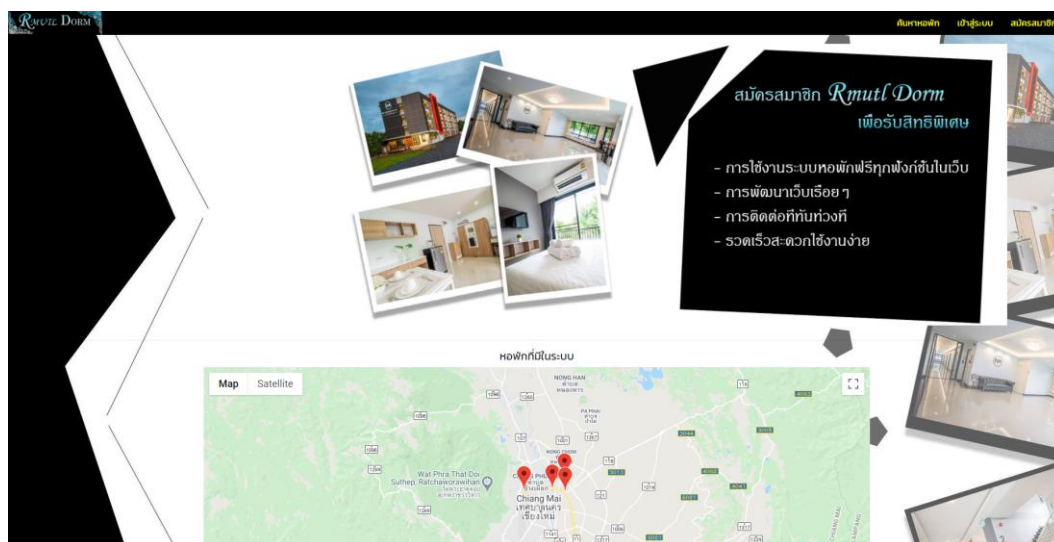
Rmutl Dorm

ค้นหาหอพัก เข้าสู่ระบบ สมัครสมาชิก

สมัครสมาชิก Rmutl Dorm
เพื่อรับสิทธิพิเศษ

- การใช้งานระบบหอพักฟรีทุกฟังก์ชันในเว็บ
- การพัฒนาเว็บเรื่อยๆ
- การติดต่อที่ทันท่วงที
- รวดเร็วสะดวกใช้งานง่าย

หอพักที่มีในระบบ

Map Satellite

NONG HAN

PA PHAI

Wat Phra That Doi Suthep, Ratchaworawihan

Chiang Mai
เทศบาลนคร
เชียงใหม่